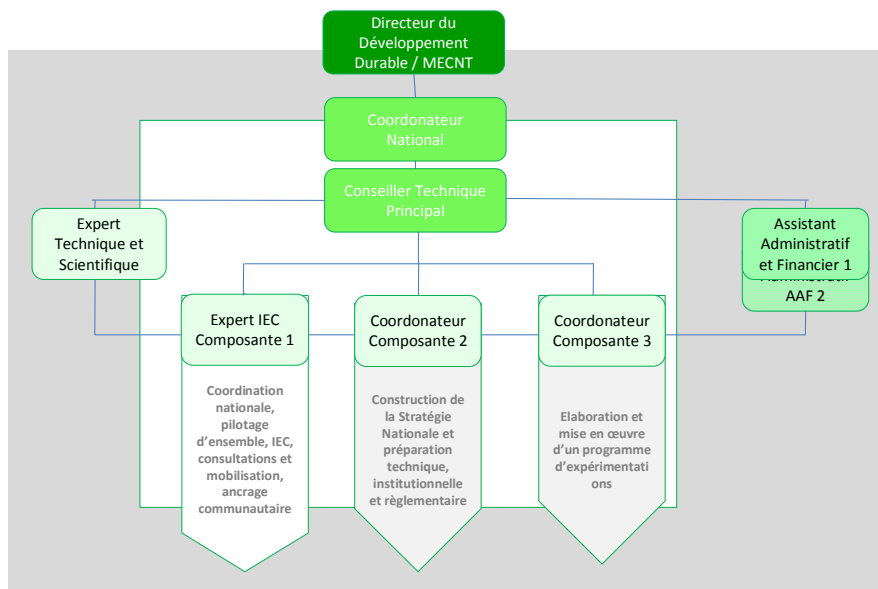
Directeur du Développement Durable / MECNT

Coordonateur National

Conseiller Technique Principal

Expert Technique et Scientifique

Assistant Administratif et Financier 1

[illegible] AAF 2

Expert IEC Composante 1

Coordination nationale, pilotage d'ensemble, IEC, consultations et mobilisation, ancrage communautaire

Coordonateur Composante 2

Construction de la Stratégie Nationale et préparation technique, institutionnelle et règlementaire

Coordonateur Composante 3

Elaboration et mise en œuvre d'un programme d'expérimentations